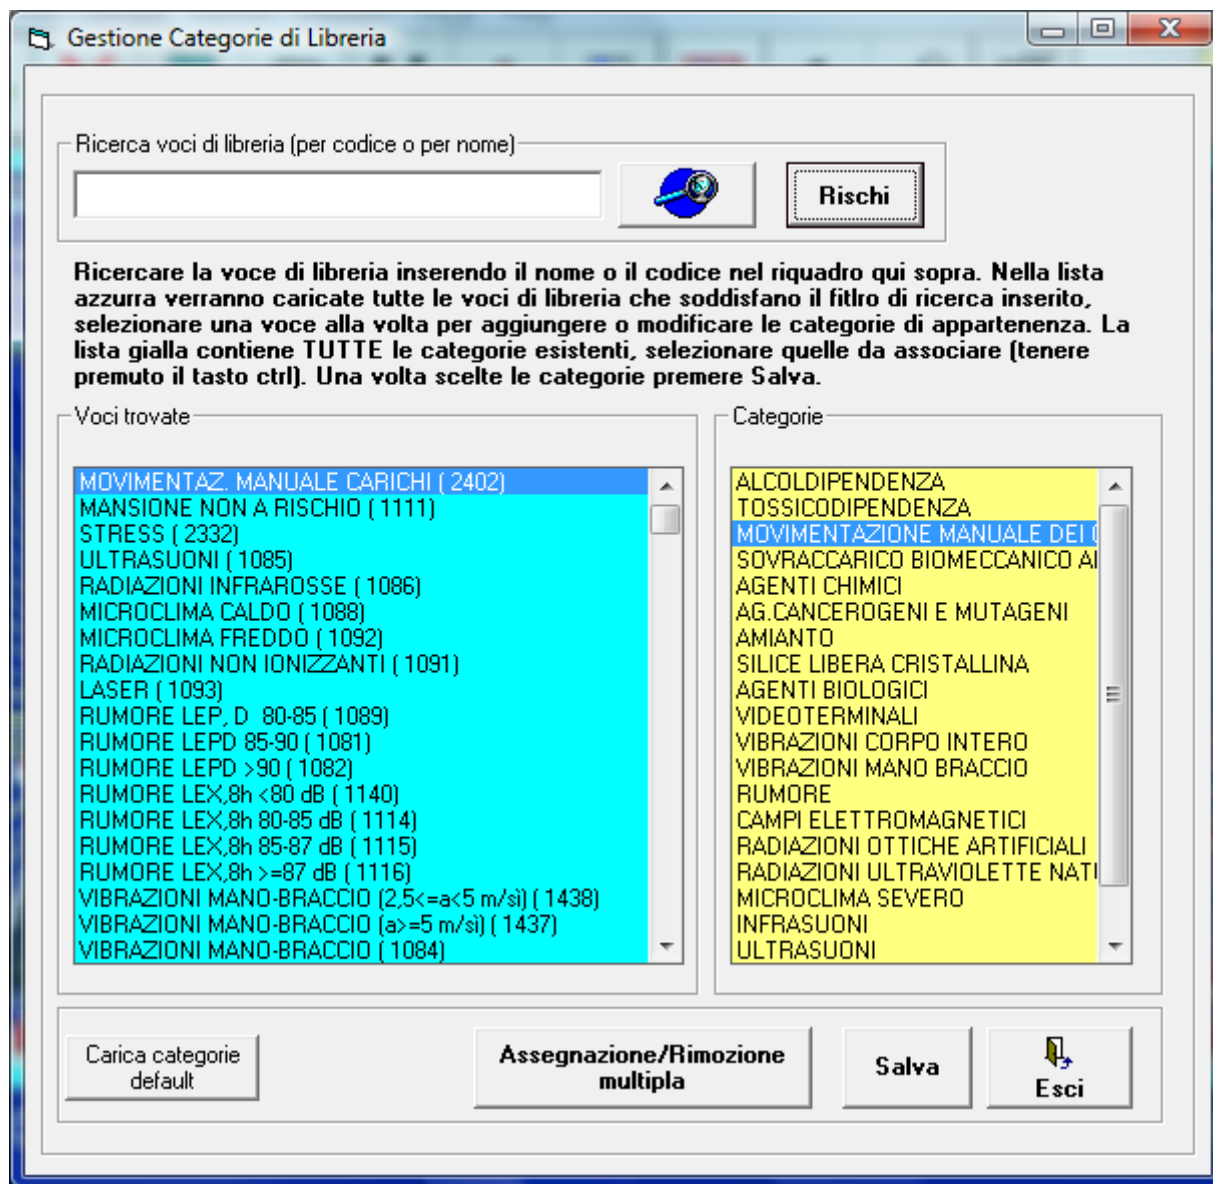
Gestione Categorie di Libreria

Ricerca voci di libreria (per codice o per nome)

Rischi

Ricercare la voce di libreria inserendo il nome o il codice nel riquadro qui sopra. Nella lista azzurra verranno caricate tutte le voci di libreria che soddisfano il fitlro di ricerca inserito, selezionare una voce alla volta per aggiungere o modificare le categorie di appartenenza. La lista gialla contiene TUTTE le categorie esistenti, selezionare quelle da associare (tenere premuto il tasto ctrl). Una volta scelte le categorie premere Salva.

Voci trovate

MOVIMENTAZ. MANUALE CARICHI ( 2402)
MANSIONE NON A RISCHIO ( 1111)
STRESS ( 2332)
ULTRASUONI ( 1085)
RADIAZIONI INFRAROSSE ( 1086)
MICROCLIMA CALDO ( 1088)
MICROCLIMA FREDDO ( 1092)
RADIAZIONI NON IONIZZANTI ( 1091)
LASER ( 1093)
RUMORE LEP, D 80-85 ( 1089)
RUMORE LEPD 85-90 ( 1081)
RUMORE LEPD >90 ( 1082)
RUMORE LEX,8h <80 dB ( 1140)
RUMORE LEX,8h 80-85 dB ( 1114)
RUMORE LEX,8h 85-87 dB ( 1115)
RUMORE LEX,8h >=87 dB ( 1116)
VIBRAZIONI MANO-BRACCIO (2,5<=a<5 m/s) ( 1438)
VIBRAZIONI MANO-BRACCIO (a>=5 m/s) ( 1437)
VIBRAZIONI MANO-BRACCIO ( 1084)

Categorie

ALCOLDIPENDENZA
TOSSICODIPENDENZA
MOVIMENTAZIONE MANUALE DEI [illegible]
SOVRACCARICO BIOMECCANICO A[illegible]
AGENTI CHIMICI
AG.CANCEROGENI E MUTAGENI
AMIANTO
SILICE LIBERA CRISTALLINA
AGENTI BIOLOGICI
VIDEOTERMINALI
VIBRAZIONI CORPO INTERO
VIBRAZIONI MANO BRACCIO
RUMORE
CAMPI ELETTROMAGNETICI
RADIAZIONI OTTICHE ARTIFICIALI
RADIAZIONI ULTRAVIOLETTE NAT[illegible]
MICROCLIMA SEVERO
INFRASUONI
ULTRASUONI

Carica categorie default

Assegnazione/Rimozione multipla

Salva

Esci